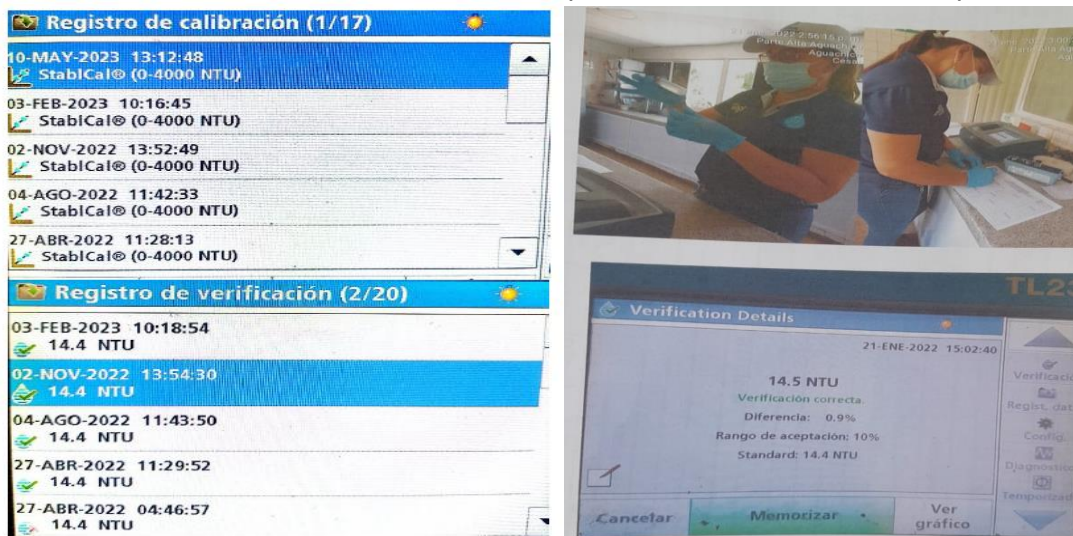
Registro de calibración (1/17)

10-MAY-2023 13:12:48
StablCal® (0-4000 NTU)

03-FEB-2023 10:16:45
StablCal® (0-4000 NTU)

02-NOV-2022 13:52:49
StablCal® (0-4000 NTU)

04-AGO-2022 11:42:33
StablCal® (0-4000 NTU)

27-ABR-2022 11:28:13
StablCal® (0-4000 NTU)

Registro de verificación (2/20)

03-FEB-2023 10:18:54
14.4 NTU

02-NOV-2022 13:54:30
14.4 NTU

04-AGO-2022 11:43:50
14.4 NTU

27-ABR-2022 11:29:52
14.4 NTU

27-ABR-2022 04:46:57
14.4 NTU

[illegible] 2022 2:56:15 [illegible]
Parte Alta Aguachica
Aguachica
Cesar

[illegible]
Parte Alta Ag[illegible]
Ag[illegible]

TL2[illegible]

Verification Details

21-ENE-2022 15:02:40

14.5 NTU
Verificación correcta.
Diferencia: 0.9%
Rango de aceptación: 10%
Standard: 14.4 NTU

Verificació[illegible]
Regist. dat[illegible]
Config.
Diagnóstico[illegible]
Temporizad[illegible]

Cancelar
Memorizar
Ver gráfico